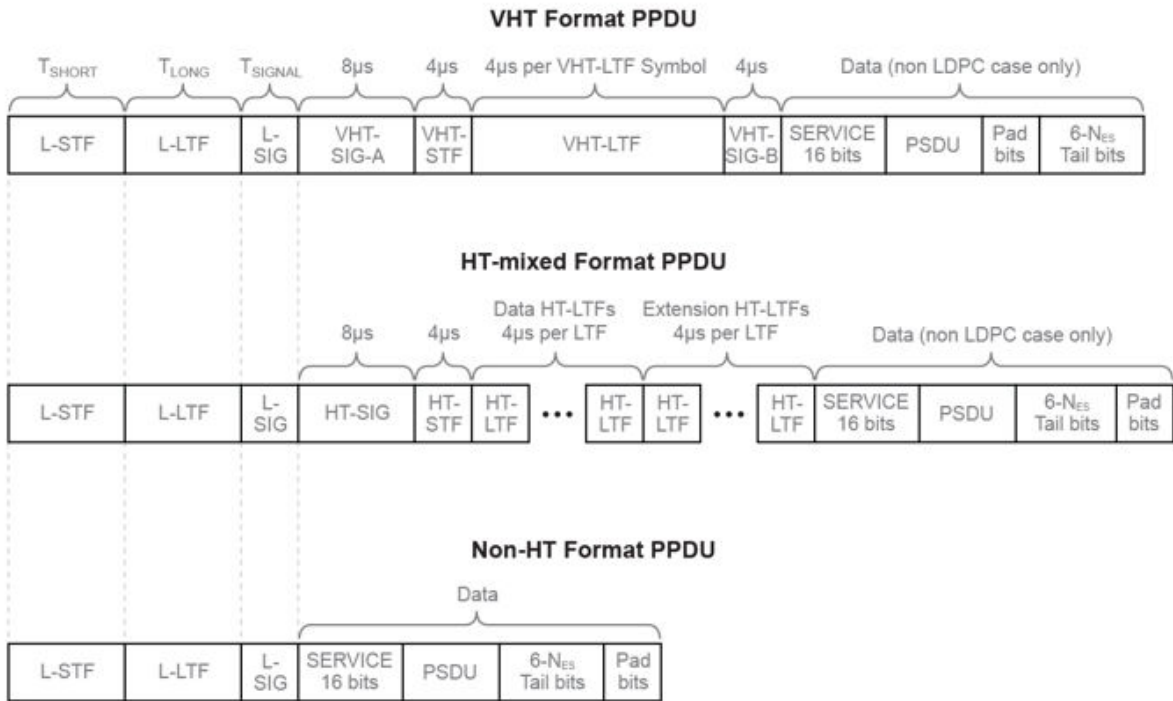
VHT Format PPDU

$T_{SHORT}$ $T_{LONG}$ $T_{SIGNAL}$ 8μs 4μs 4μs per VHT-LTF Symbol 4μs Data (non LDPC case only)

| L-STF | L-LTF | L-SIG | VHT-SIG-A | VHT-STF | VHT-LTF | VHT-SIG-B | SERVICE 16 bits | PSDU | Pad bits | 6-$N_{ES}$ Tail bits |
|---|---|---|---|---|---|---|---|---|---|---|

HT-mixed Format PPDU

8μs 4μs Data HT-LTFs 4μs per LTF Extension HT-LTFs 4μs per LTF Data (non LDPC case only)

| L-STF | L-LTF | L-SIG | HT-SIG | HT-STF | HT-LTF | ••• | HT-LTF | HT-LTF | ••• | HT-LTF | SERVICE 16 bits | PSDU | 6-$N_{ES}$ Tail bits | Pad bits |
|---|---|---|---|---|---|---|---|---|---|---|---|---|---|---|

Non-HT Format PPDU

Data

| L-STF | L-LTF | L-SIG | SERVICE 16 bits | PSDU | 6-$N_{ES}$ Tail bits | Pad bits |
|---|---|---|---|---|---|---|